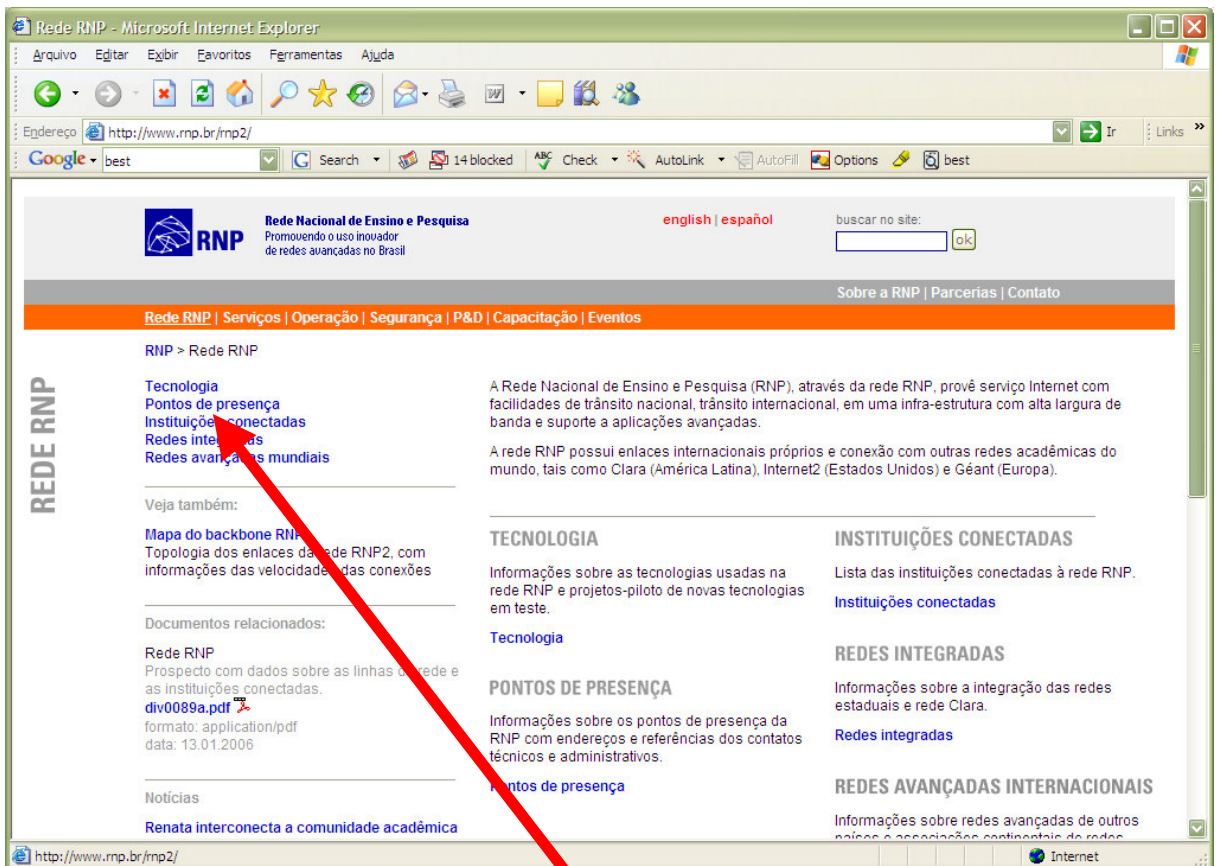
Rede RNP - Microsoft Internet Explorer

Arquivo Editar Exibir Favoritos Ferramentas Ajuda

Endereço http://www.rnp.br/rnp2/ Ir Links

Google best Search 14 blocked Check AutoLink AutoFill Options best

RNP Rede Nacional de Ensino e Pesquisa
Promovendo o uso inovador de redes avançadas no Brasil

english | español

buscar no site:
ok

Sobre a RNP | Parcerias | Contato

Rede RNP | Serviços | Operação | Segurança | P&D | Capacitação | Eventos

RNP > Rede RNP

REDE RNP

Tecnologia
Pontos de presença
Instituições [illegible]conectadas
Redes integ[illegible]s
Redes avan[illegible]s mundiais

Veja também:

Mapa do backbone RN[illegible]
Topologia dos enlaces da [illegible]ede RNP2, com informações das velocidade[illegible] das conexões

Documentos relacionados:

Rede RNP
Prospecto com dados sobre as linhas d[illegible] rede e as instituições conectadas.
div0089a.pdf
formato: application/pdf
data: 13.01.2006

Notícias

Renata interconecta a comunidade acadêmica

A Rede Nacional de Ensino e Pesquisa (RNP), através da rede RNP, provê serviço Internet com facilidades de trânsito nacional, trânsito internacional, em uma infra-estrutura com alta largura de banda e suporte a aplicações avançadas.

A rede RNP possui enlaces internacionais próprios e conexão com outras redes acadêmicas do mundo, tais como Clara (América Latina), Internet2 (Estados Unidos) e Géant (Europa).

TECNOLOGIA

Informações sobre as tecnologias usadas na rede RNP e projetos-piloto de novas tecnologias em teste.

Tecnologia

PONTOS DE PRESENÇA

Informações sobre os pontos de presença da RNP com endereços e referências dos contatos técnicos e administrativos.

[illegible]ntos de presença

INSTITUIÇÕES CONECTADAS

Lista das instituições conectadas à rede RNP.

Instituições conectadas

REDES INTEGRADAS

Informações sobre a integração das redes estaduais e rede Clara.

Redes integradas

REDES AVANÇADAS INTERNACIONAIS

Informações sobre redes avançadas de outros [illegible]

http://www.rnp.br/rnp2/ Internet